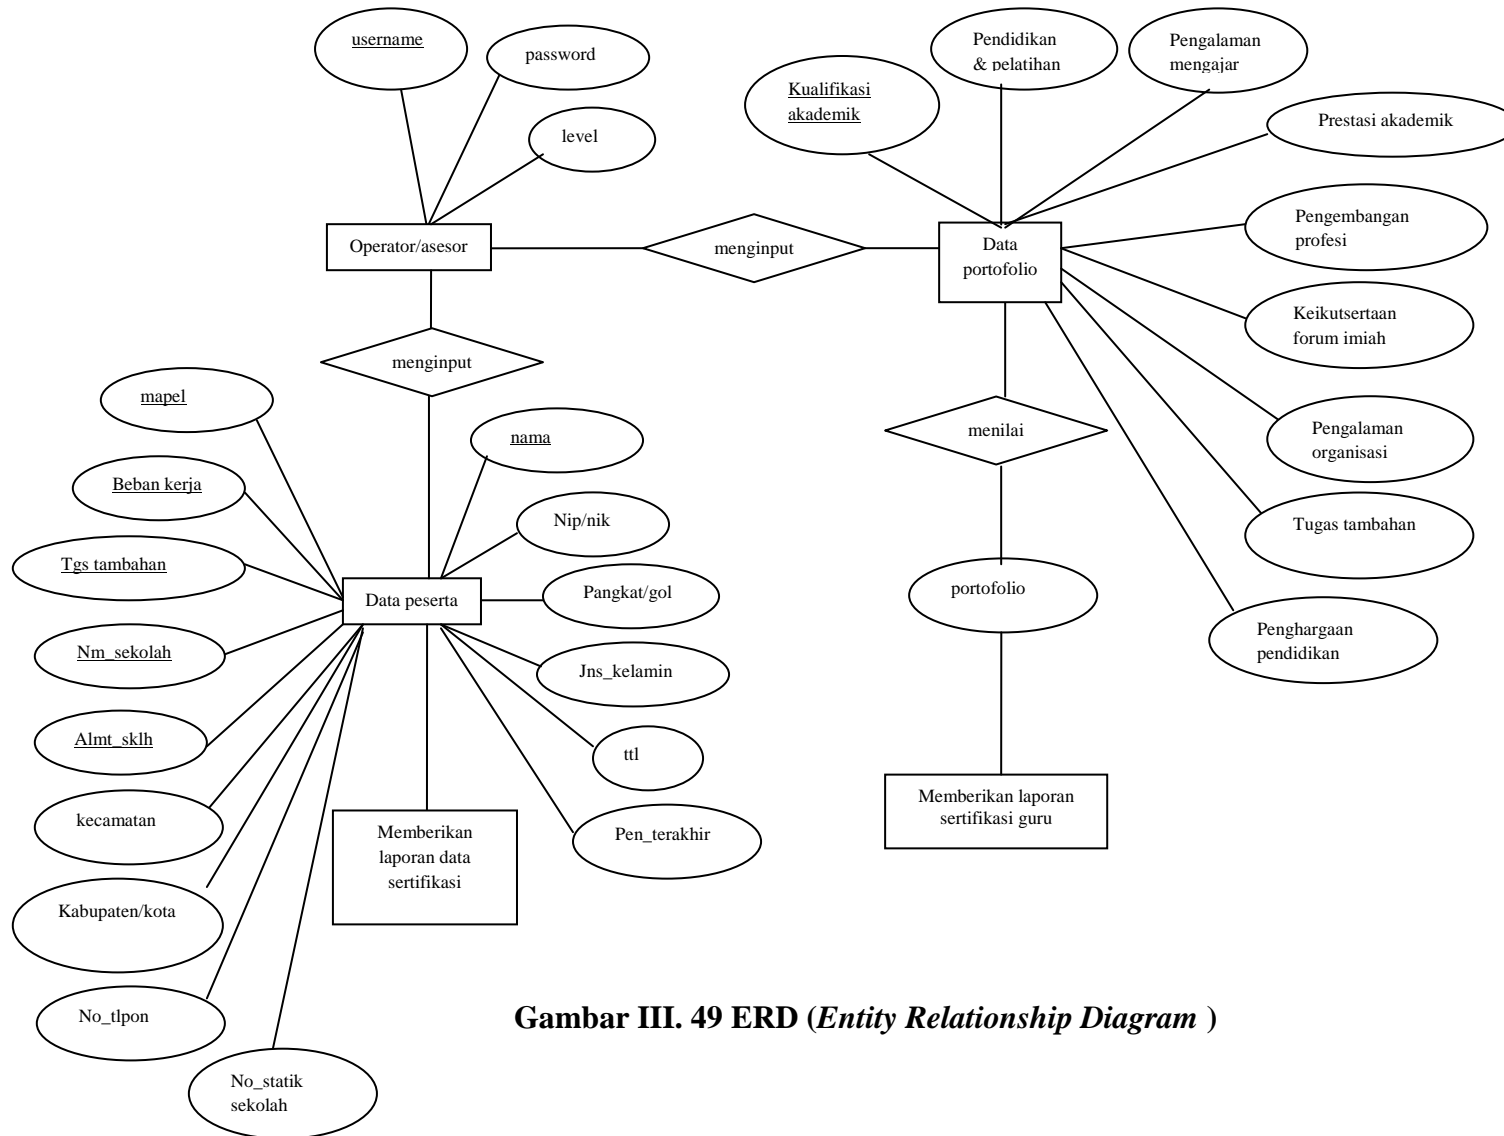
username

password

level

Operator/asesor

menginput

Data portofolio

Kualifikasi akademik

Pendidikan & pelatihan

Pengalaman mengajar

Prestasi akademik

Pengembangan profesi

Keikutsertaan forum imiah

Pengalaman organisasi

Tugas tambahan

Penghargaan pendidikan

menilai

portofolio

Memberikan laporan sertifikasi guru

menginput

mapel

Beban kerja

Tgs tambahan

Nm_sekolah

Almt_sklh

kecamatan

Kabupaten/kota

No_tlpon

No_statik sekolah

Data peserta

nama

Nip/nik

Pangkat/gol

Jns_kelamin

ttl

Pen_terakhir

Memberikan laporan data sertifikasi

**Gambar III. 49 ERD (*Entity Relationship Diagram* )**